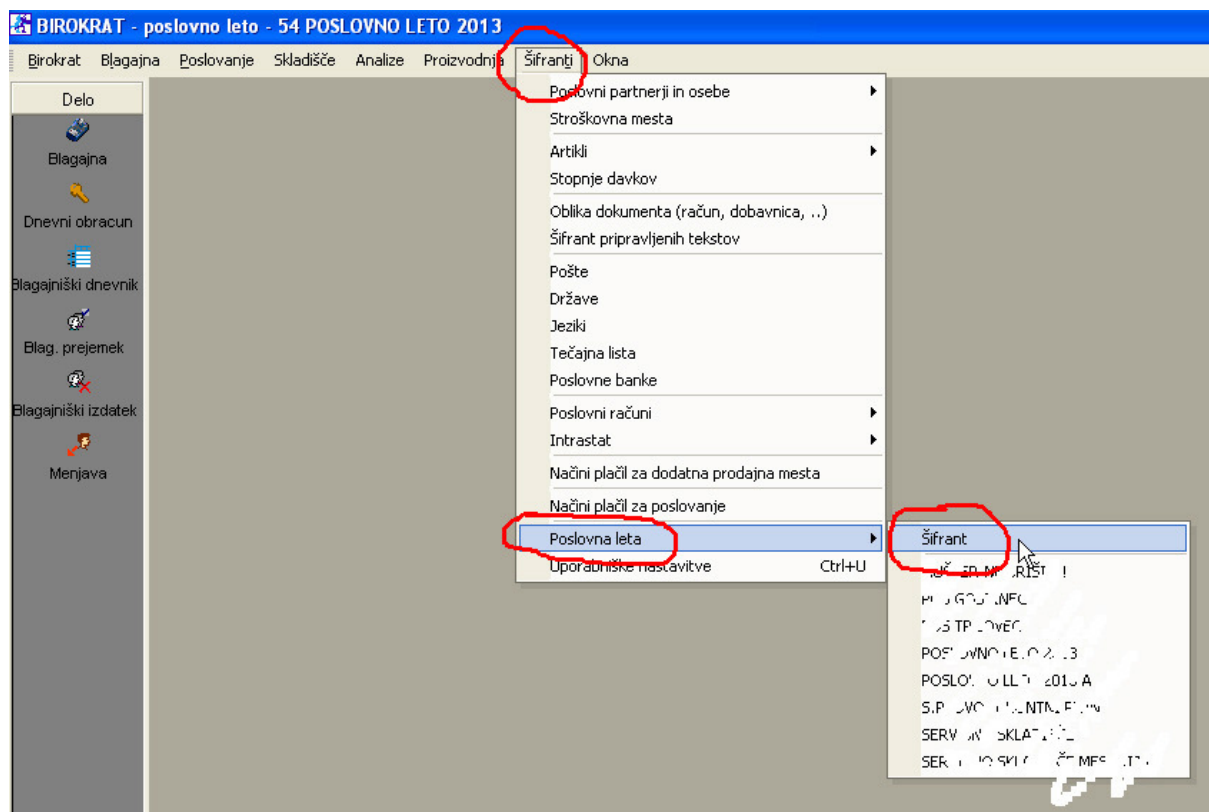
BIROKRAT - poslovno leto - 54 POSLOVNO LETO 2013

Birokrat Blagajna Poslovanje Skladišče Analize Proizvodnja Šifranti Okna

Delo
Blagajna
Dnevni obracun
Blagajniški dnevnik
Blag. prejemek
Blagajniški izdatek
Menjava

Poslovni partnerji in osebe
Stroškovna mesta
Artikli
Stopnje davkov
Oblika dokumenta (račun, dobavnica, ..)
Šifrant pripravljenih tekstov
Pošte
Države
Jeziki
Tečajna lista
Poslovne banke
Poslovni računi
Intrastat
Načini plačil za dodatna prodajna mesta
Načini plačil za poslovanje
Poslovna leta
Uporabniške nastavitve Ctrl+U

Šifrant
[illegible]
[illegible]
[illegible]
POS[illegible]VNO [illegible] 2013
POSLO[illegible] 2013 A
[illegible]
SERV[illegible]
SER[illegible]